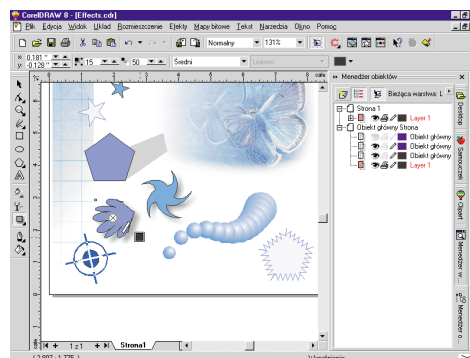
CorelDRAW 8 - [Effects.cdr]

Plik Edycja Widok Układ Rozmieszczenie Efekty Mapy bitowe Tekst Narzędzia Okno Pomoc

Normalny
131%

0.181 "
-0.128 "
15
50
Średni
Liniowo

Menedżer obiektów
Bieżąca warstwa: L

Strona 1
Layer 1
Obiekt główny Strona
Obiekt główny
Obiekt główny
Obiekt główny
Layer 1

1 z 1
Strona1

Dokowanie
Paleta kolorów
Obiekt
Menedżer w...
Menedżer o...

( 2.807 , 1.735 )